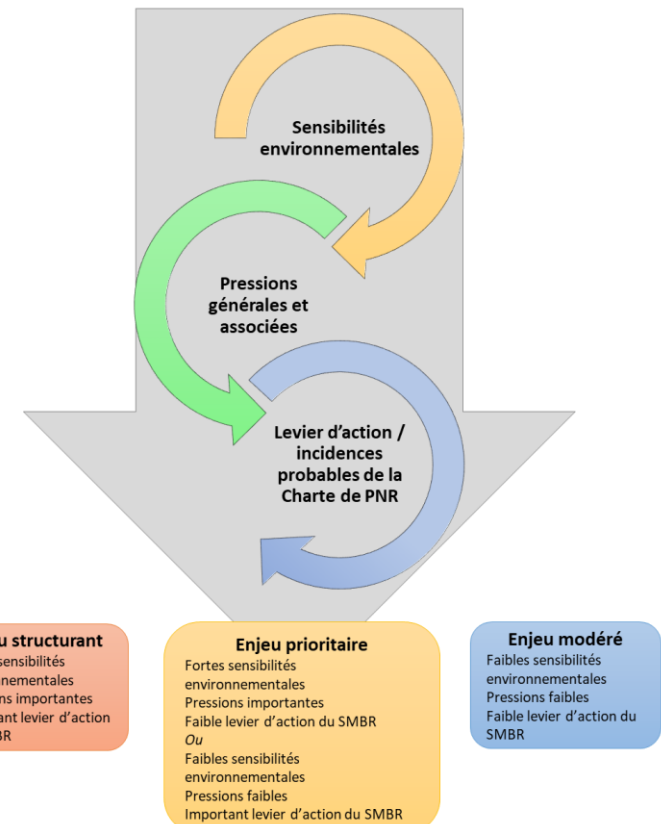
Sensibilités environnementales

Pressions générales et associées

Levier d'action / incidences probables de la Charte de PNR

u structurant
sensibilités
nementales
ns importantes
ant levier d'action
R

Enjeu prioritaire
Fortes sensibilités environnementales
Pressions importantes
Faible levier d'action du SMBR
Ou
Faibles sensibilités environnementales
Pressions faibles
Important levier d'action du SMBR

Enjeu modéré
Faibles sensibilités environnementales
Pressions faibles
Faible levier d'action du SMBR